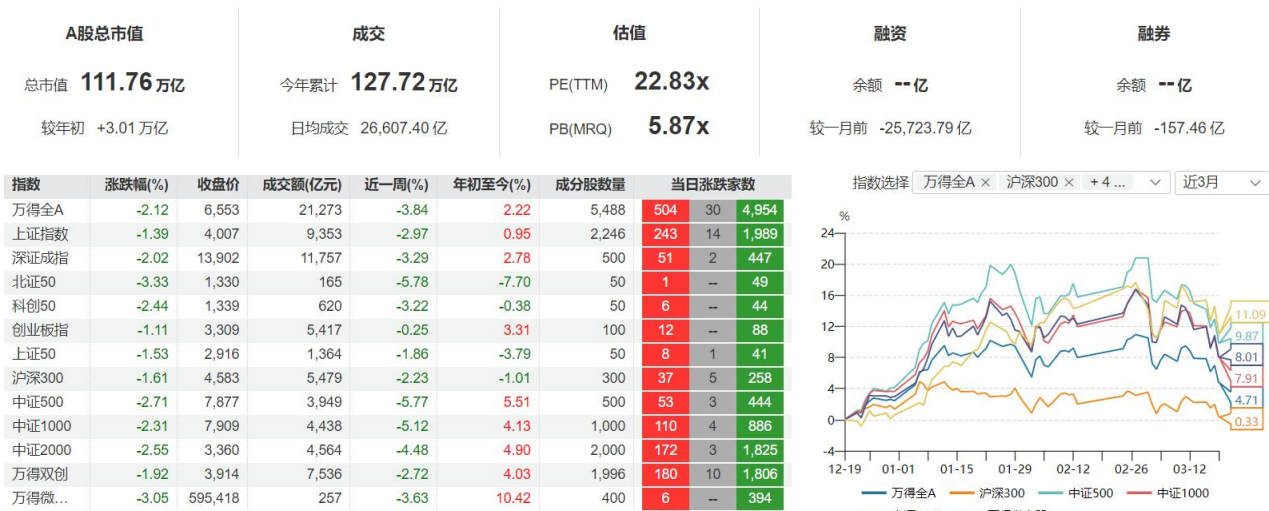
A股总市值

总市值 111.76万亿

较年初 +3.01万亿

成交

今年累计 127.72万亿

日均成交 26,607.40亿

估值

PE(TTM) 22.83x

PB(MRQ) 5.87x

融资

余额 --亿

较一月前 -25,723.79亿

融券

余额 --亿

较一月前 -157.46亿

| 指数 | 涨跌幅(%) | 收盘价 | 成交额(亿元) | 近一周(%) | 年初至今(%) | 成分股数量 | 当日涨跌家数 | | |
|---|---|---|---|---|---|---|---|---|---|
| 万得全A | -2.12 | 6,553 | 21,273 | -3.84 | 2.22 | 5,488 | 504 | 30 | 4,954 |
| 上证指数 | -1.39 | 4,007 | 9,353 | -2.97 | 0.95 | 2,246 | 243 | 14 | 1,989 |
| 深证成指 | -2.02 | 13,902 | 11,757 | -3.29 | 2.78 | 500 | 51 | 2 | 447 |
| 北证50 | -3.33 | 1,330 | 165 | -5.78 | -7.70 | 50 | 1 | -- | 49 |
| 科创50 | -2.44 | 1,339 | 620 | -3.22 | -0.38 | 50 | 6 | -- | 44 |
| 创业板指 | -1.11 | 3,309 | 5,417 | -0.25 | 3.31 | 100 | 12 | -- | 88 |
| 上证50 | -1.53 | 2,916 | 1,364 | -1.86 | -3.79 | 50 | 8 | 1 | 41 |
| 沪深300 | -1.61 | 4,583 | 5,479 | -2.23 | -1.01 | 300 | 37 | 5 | 258 |
| 中证500 | -2.71 | 7,877 | 3,949 | -5.77 | 5.51 | 500 | 53 | 3 | 444 |
| 中证1000 | -2.31 | 7,909 | 4,438 | -5.12 | 4.13 | 1,000 | 110 | 4 | 886 |
| 中证2000 | -2.55 | 3,360 | 4,564 | -4.48 | 4.90 | 2,000 | 172 | 3 | 1,825 |
| 万得双创 | -1.92 | 3,914 | 7,536 | -2.72 | 4.03 | 1,996 | 180 | 10 | 1,806 |
| 万得微... | -3.05 | 595,418 | 257 | -3.63 | 10.42 | 400 | 6 | -- | 394 |

指数选择 万得全A × 沪深300 × +4 ... 近3月

%
24
20
16
12
8
4
0
-4
12-19 01-01 01-15 01-29 02-12 02-26 03-12
11.09
9.87
8.01
7.91
4.71
0.33
万得全A 沪深300 中证500 中证1000